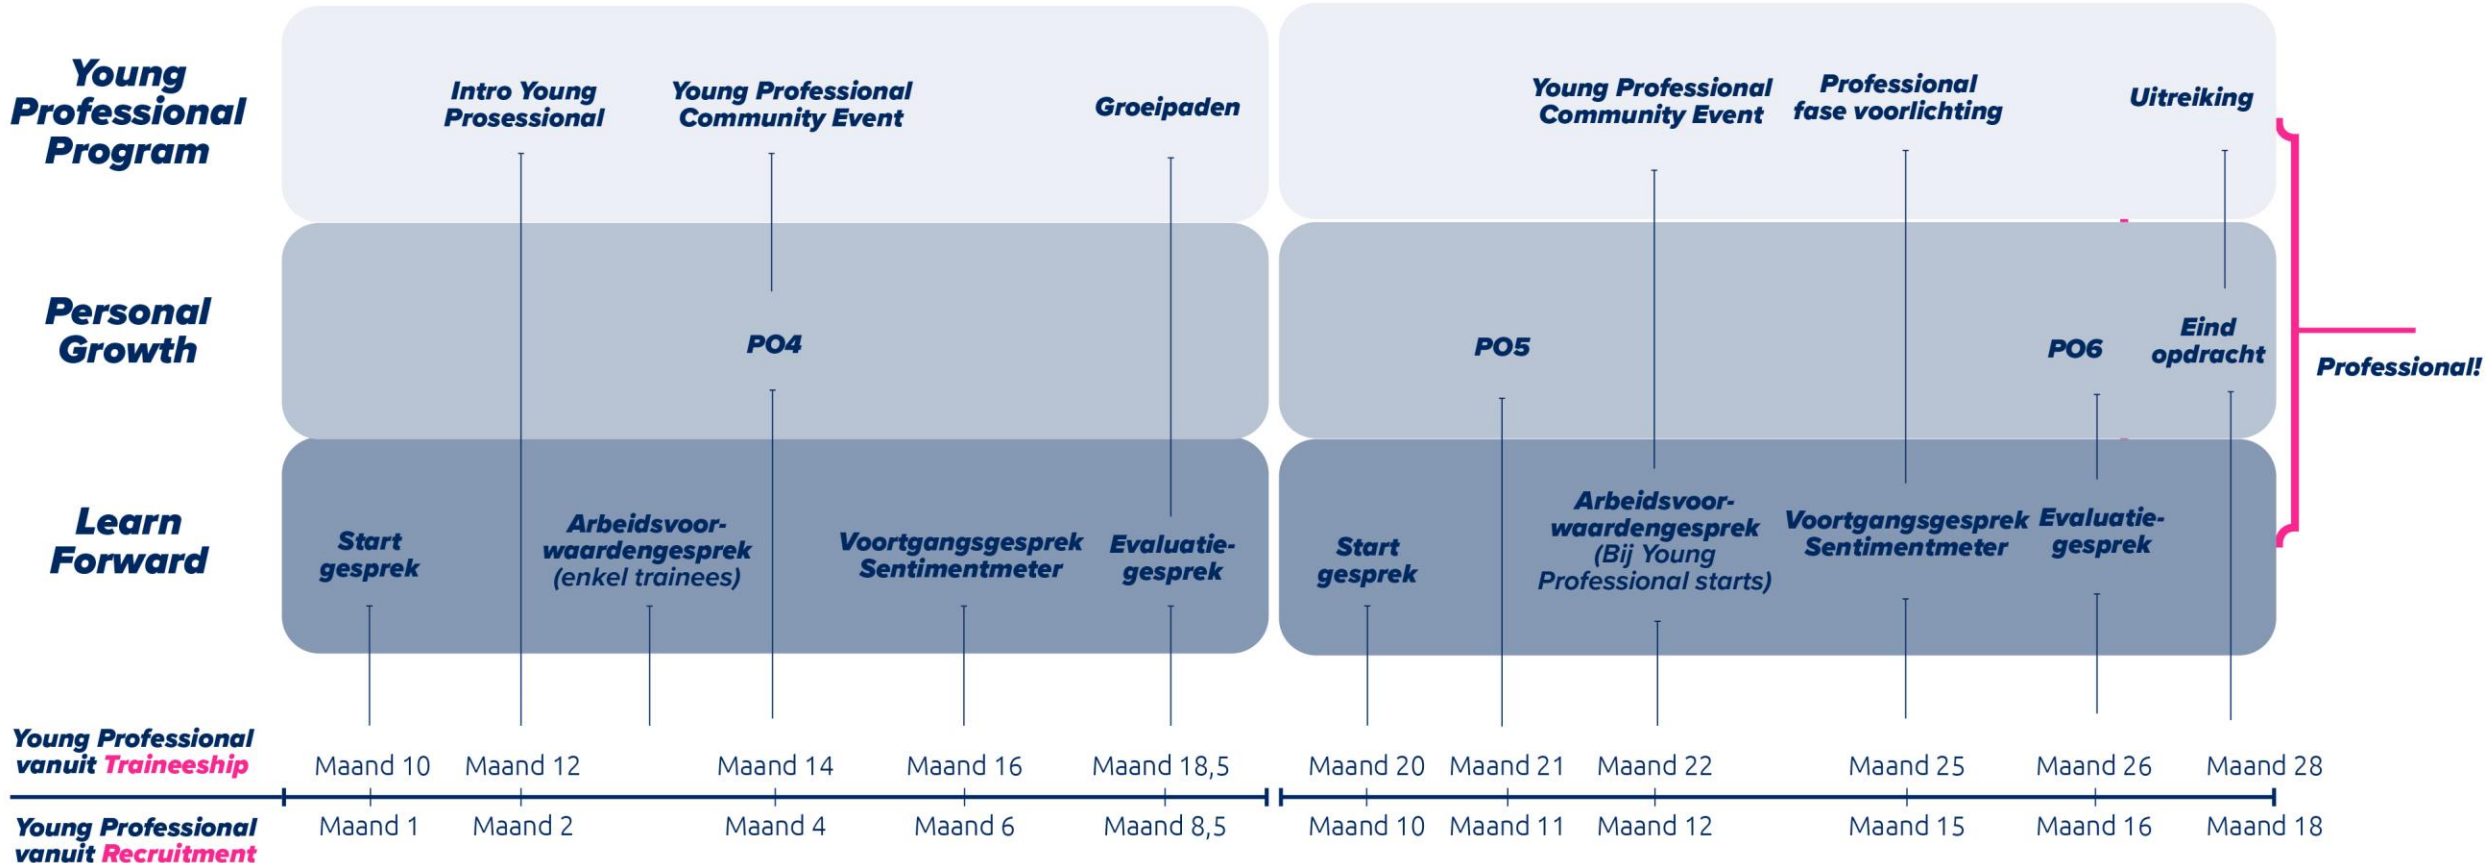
Young Professional Program

Intro Young Prosessional

Young Professional Community Event

Groeipaden

Young Professional Community Event

Professional fase voorlichting

Uitreiking

Personal Growth

PO4

PO5

PO6

Eind opdracht

Professional!

Learn Forward

Start gesprek

Arbeidsvoorwaardengesprek (enkel trainees)

Voortgangsgesprek Sentimentmeter

Evaluatiegesprek

Start gesprek

Arbeidsvoorwaardengesprek (Bij Young Professional starts)

Voortgangsgesprek Sentimentmeter

Evaluatiegesprek

Young Professional vanuit Traineeship

Maand 10 Maand 12 Maand 14 Maand 16 Maand 18,5 Maand 20 Maand 21 Maand 22 Maand 25 Maand 26 Maand 28

Young Professional vanuit Recruitment

Maand 1 Maand 2 Maand 4 Maand 6 Maand 8,5 Maand 10 Maand 11 Maand 12 Maand 15 Maand 16 Maand 18